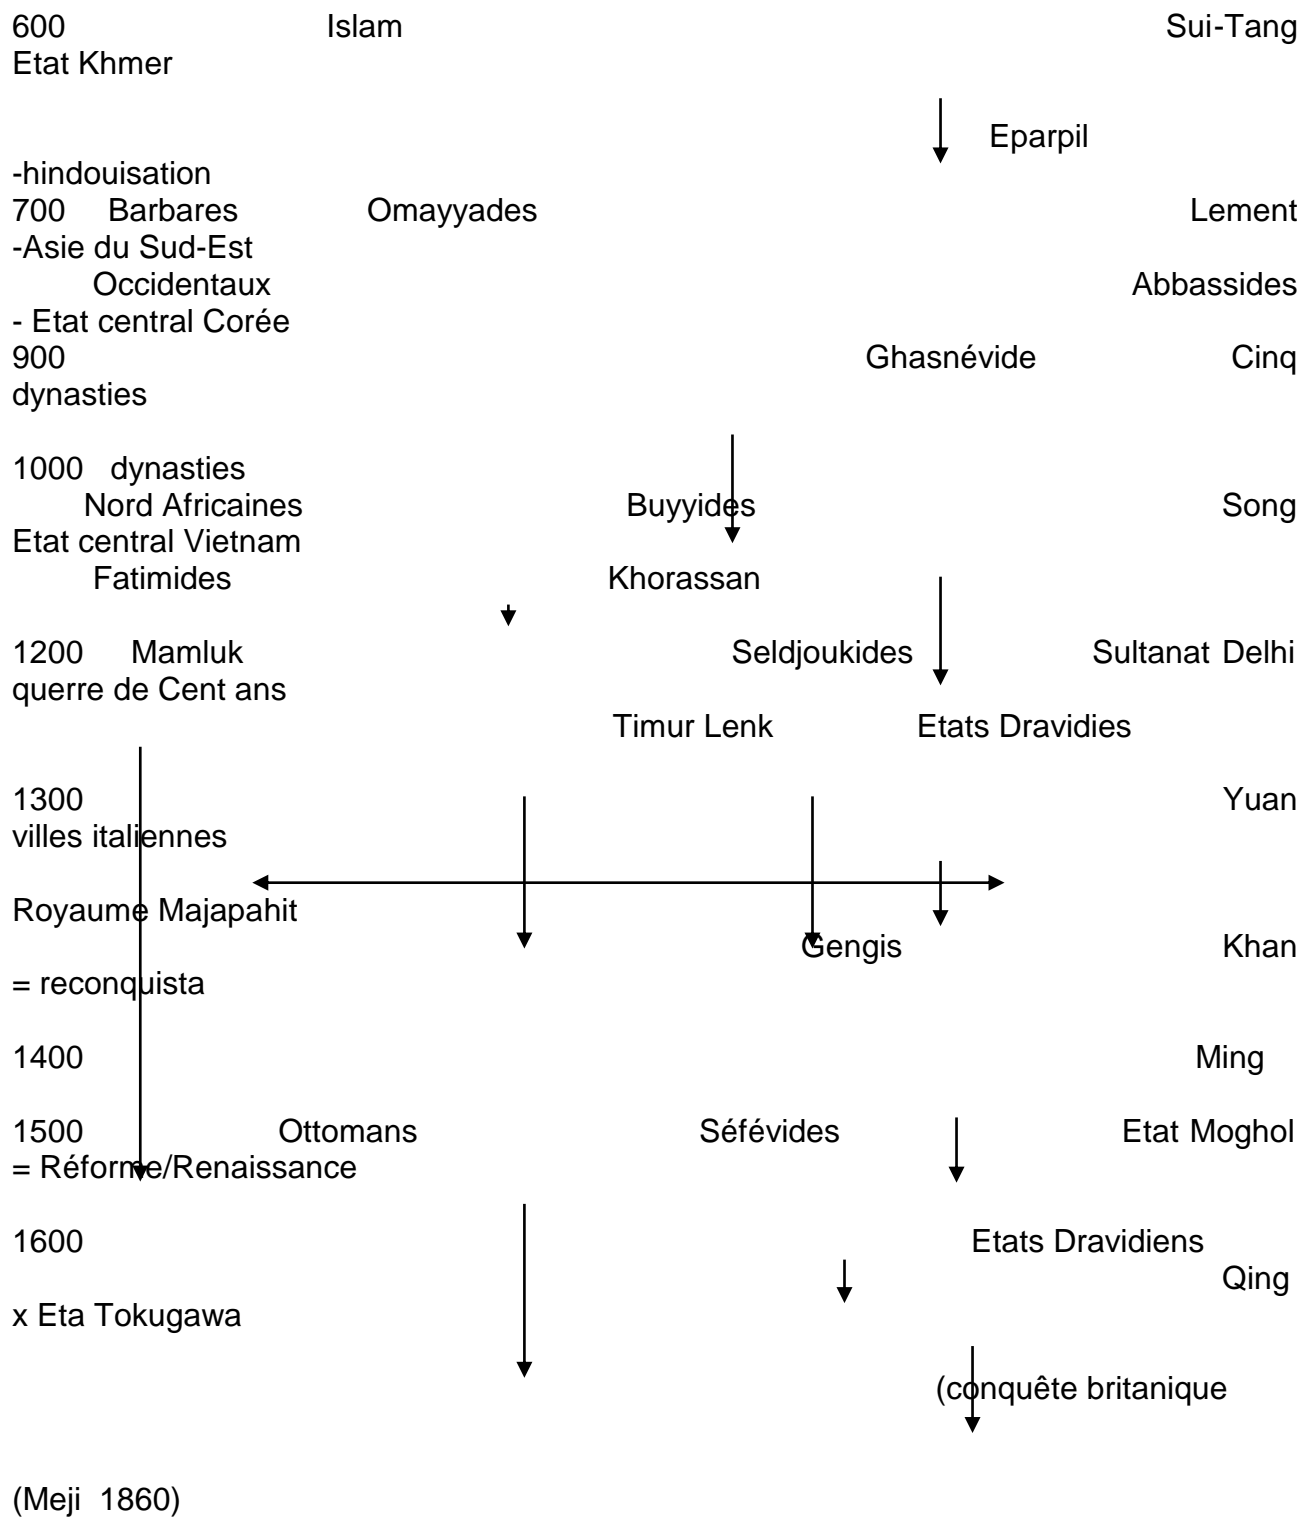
600 Islam Sui-Tang
Etat Khmer

Eparpil

-hindouisation
700 Barbares Omayyades Lement
-Asie du Sud-Est
Occidentaux Abbassides
- Etat central Corée
900 Ghasnévide Cinq
dynasties

1000 dynasties
Nord Africaines Buyyides Song
Etat central Vietnam
Fatimides Khorassan

1200 Mamluk Seldjoukides Sultanat Delhi
querre de Cent ans
Timur Lenk Etats Dravidies

1300 Yuan
villes italiennes

Royaume Majapahit
Gengis Khan
= reconquista

1400 Ming

1500 Ottomans Séfévides Etat Moghol
= Réforme/Renaissance

1600 Etats Dravidiens
Qing
x Eta Tokugawa

(conquête britanique

(Meji 1860)